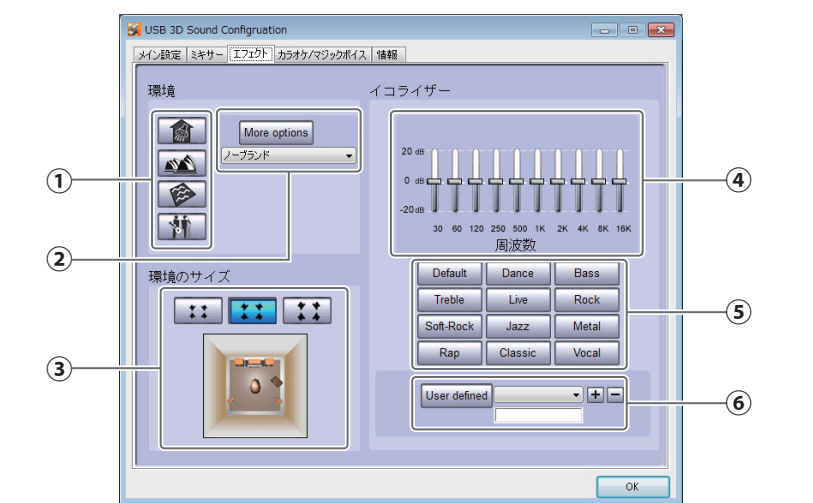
USB 3D Sound Configuration

メイン設定 | ミキサー | エフェクト | カラオケ/マジックボイス | 情報

環境

More options

ノーブランド

イコライザー

20 dB
0 dB
-20 dB

30 60 120 250 500 1K 2K 4K 8K 16K

周波数

| Default | Dance | Bass |
|---|---|---|
| Treble | Live | Rock |
| Soft-Rock | Jazz | Metal |
| Rap | Classic | Vocal |

環境のサイズ

User defined + −

①
②
③
④
⑤
⑥

OK